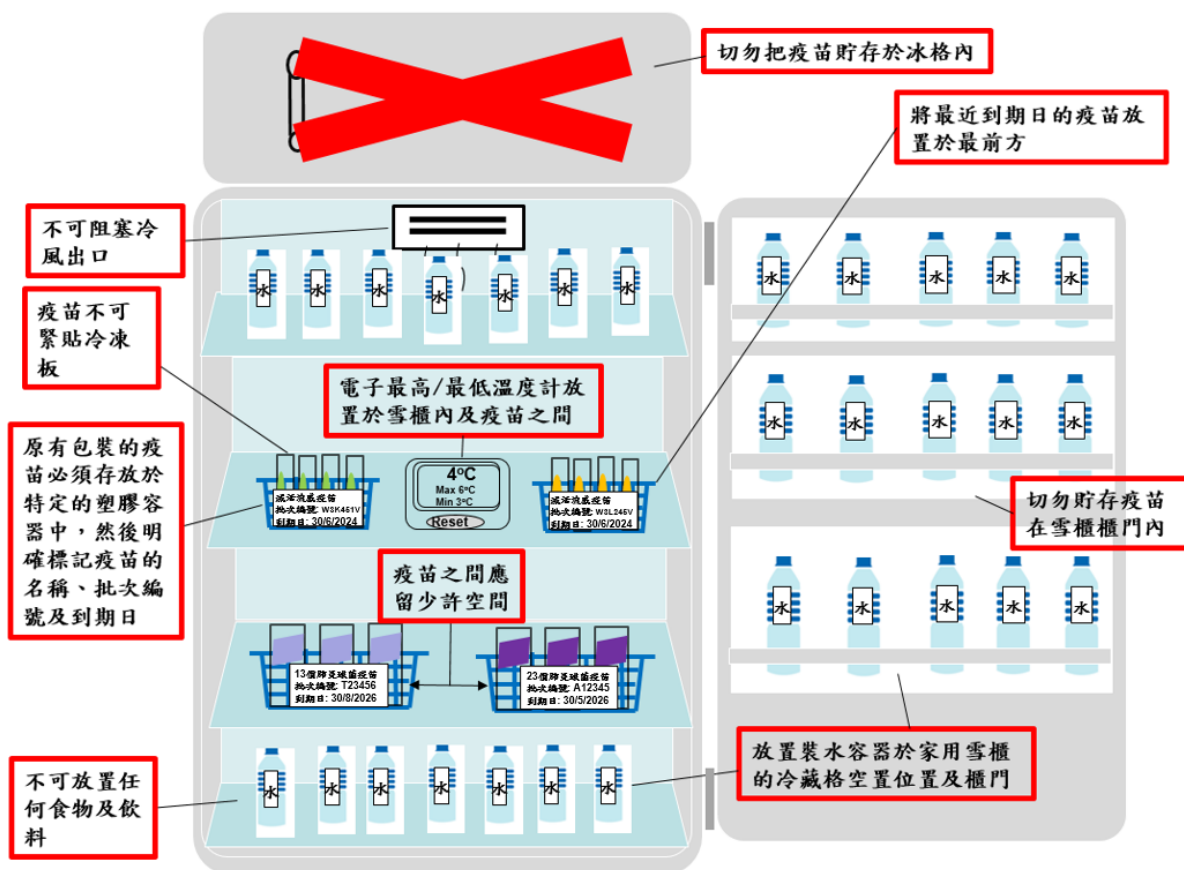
切勿把疫苗貯存於冰格內

將最近到期日的疫苗放置於最前方

不可阻塞冷風出口

疫苗不可緊貼冷凍板

原有包裝的疫苗必須存放於特定的塑膠容器中，然後明確標記疫苗的名稱、批次編號及到期日

電子最高/最低溫度計放置於雪櫃內及疫苗之間

4ºC
Max 6ºC
Min 3ºC
Reset

減活流感疫苗
批次編號: W5K451V
到期日: 30/6/2024

減活流感疫苗
批次編號: W3L246V
到期日: 30/6/2024

切勿貯存疫苗在雪櫃門內

疫苗之間應留少許空間

13價肺炎球菌疫苗
批次編號: T23456
到期日: 30/8/2026

23價肺炎球菌疫苗
批次編號: A12345
到期日: 30/5/2026

放置裝水容器於家用雪櫃的冷藏格空置位置及櫃門

不可放置任何食物及飲料

水